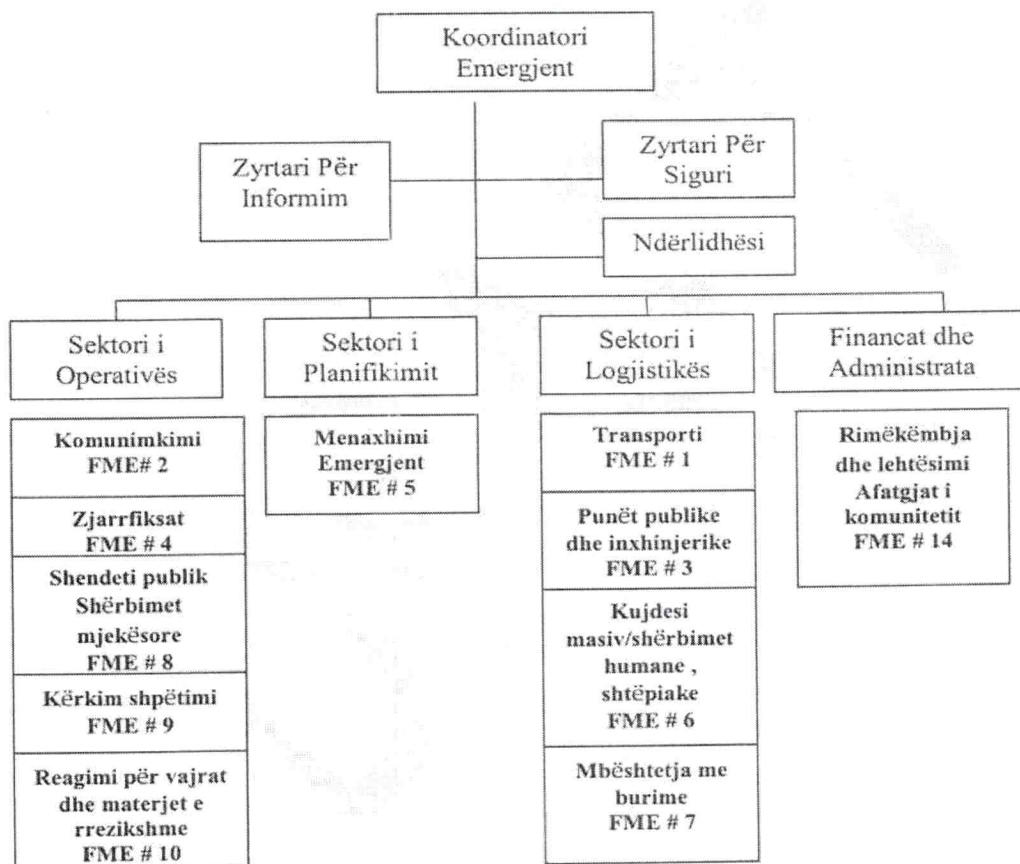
Koordinatori Emergjent

Zyrtari Për Informim

Zyrtari Për Siguri

Ndërlidhësi

Sektori i Operativës

Sektori i Planifikimit

Sektori i Logjistikës

Financat dhe Administrata

Komunimkimi FME# 2

Zjarrfiksat FME # 4

Shendeti publik Shërbimet mjekësore FME # 8

Kërkim shpëtimi FME # 9

Reagimi për vajrat dhe materjet e rrezikshme FME # 10

Menaxhimi Emergjent FME # 5

Transporti FME # 1

Punët publike dhe inxhinjerike FME # 3

Kujdesi masiv/shërbimet humane , shtëpiake FME # 6

Mbështetja me burime FME # 7

Rimëkëmbja dhe lehtësimi Afatgjat i komunitetit FME # 14